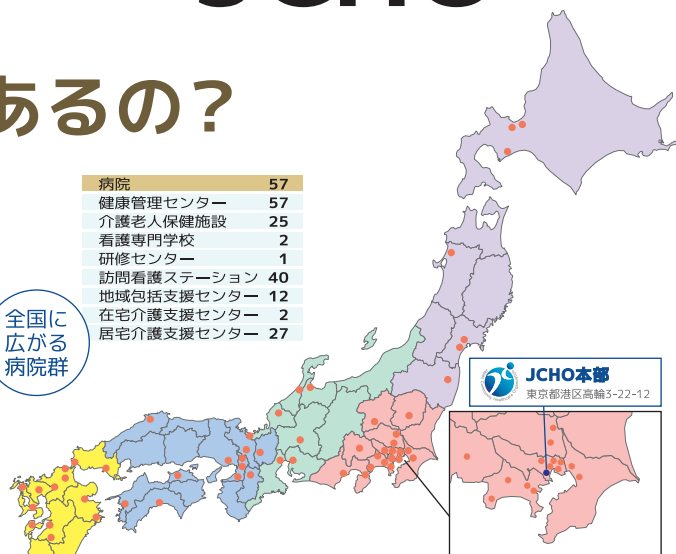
JCHO

あるの？

| 病院 | 57 |
|---|---|
| 健康管理センター | 57 |
| 介護老人保健施設 | 25 |
| 看護専門学校 | 2 |
| 研修センター | 1 |
| 訪問看護ステーション | 40 |
| 地域包括支援センター | 12 |
| 在宅介護支援センター | 2 |
| 居宅介護支援センター | 27 |

全国に広がる病院群

JCHO本部
東京都港区高輪3-22-12